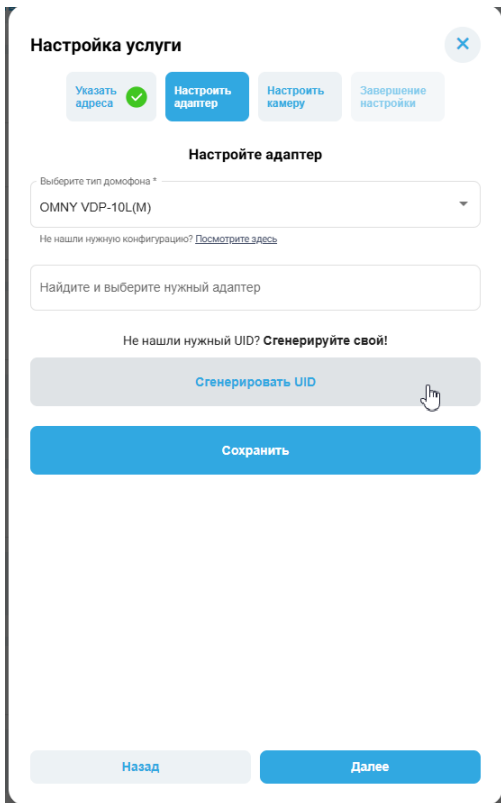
Настройка услуги

Указать адреса

Настроить адаптер

Настроить камеру

Завершение настройки

Настройте адаптер

Выберите тип домофона *

OMNY VDP-10L(M)

Не нашли нужную конфигурацию? Посмотрите здесь

Найдите и выберите нужный адаптер

Не нашли нужный UID? Сгенерируйте свой!

Сгенерировать UID

Сохранить

Назад

Далее